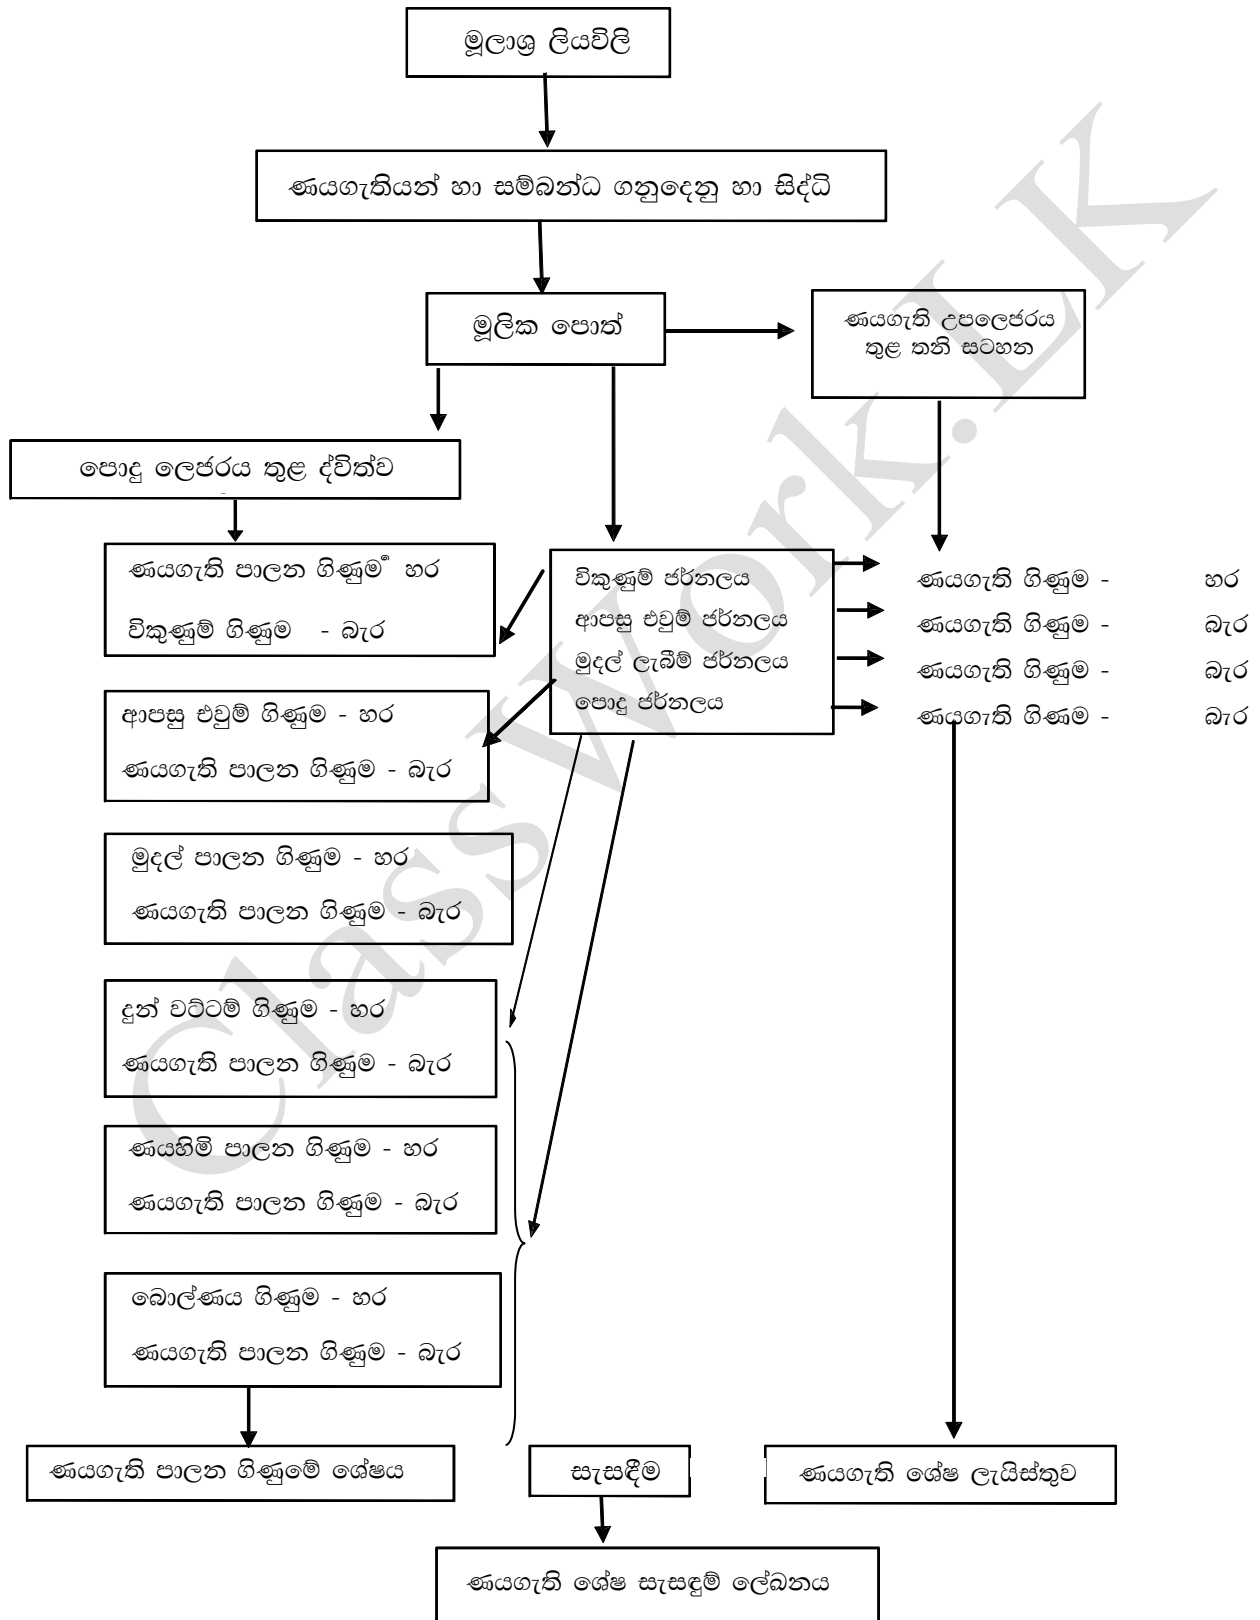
මූලාශ්‍ර ලියවිලි

ණයගැතියන් හා සම්බන්ධ ගනුදෙනු හා සිද්ධි

මූලික පොත්

ණයගැති උපලෙජරය තුළ තනි සටහන

පොදු ලෙජරය තුළ ද්විත්ව

ණයගැති පාලන ගිණුම් හර

විකුණුම් ගිණුම - බැර

විකුණුම් ජර්නලය
ආපසු එවුම් ජර්නලය
මුදල් ලැබීම් ජර්නලය
පොදු ජර්නලය

ණයගැති ගිණුම - හර
ණයගැති ගිණුම - බැර
ණයගැති ගිණුම - බැර
ණයගැති ගිණුම - බැර

ආපසු එවුම් ගිණුම - හර
ණයගැති පාලන ගිණුම - බැර

මුදල් පාලන ගිණුම - හර
ණයගැති පාලන ගිණුම - බැර

දුන් වට්ටම් ගිණුම - හර
ණයගැති පාලන ගිණුම - බැර

ණයහිමි පාලන ගිණුම - හර
ණයගැති පාලන ගිණුම - බැර

බොල්ණය ගිණුම - හර
ණයගැති පාලන ගිණුම - බැර

ණයගැති පාලන ගිණුමේ ශේෂය

සැසඳීම

ණයගැති ශේෂ ලැයිස්තුව

ණයගැති ශේෂ සැසඳුම් ලේඛනය

Classwork.LK